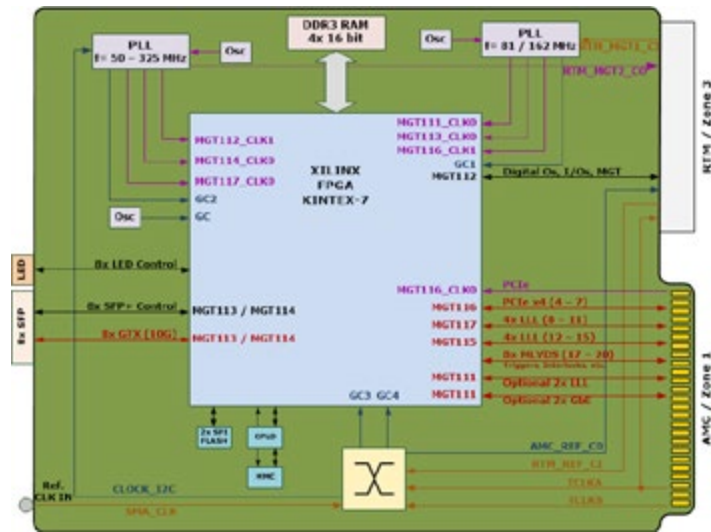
DDR3 RAM
4x 16 bit

PLL
f= 50 – 325 MHz

Osc

Osc

PLL
f= 81 / 162 MHz

RTM_MGT1_C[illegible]

RTM_MGT2_C0

RTM / Zone 3

MGT112_CLK1

MGT114_CLK0

MGT117_CLK0

GC2

Osc

GC

XILINX
FPGA
KINTEX-7

MGT111_CLK0

MGT113_CLK0

MGT116_CLK1

GC1

MGT112

Digital Os, I/Os, MGT

LED

8x LED Control

8x SFP

8x SFP+ Control

8x GTX (10G)

MGT113 / MGT114

MGT113 / MGT114

MGT116_CLK0

PCIe

MGT116

PCIe x4 (4 – 7)

MGT117

4x LLL (8 – 11)

MGT115

4x LLL (12 – 15)

8x MLVDS (17 – 20)
Triggers, Interlocks etc.

MGT111

Optional 2x LLL

MGT111

Optional 2x GbE

GC3

GC4

2x SPI FLASH

CPLD

MMC

AMC / Zone 1

AMC_REF_C0

RTM_REF_C1

TCLKA

TCLKB

Ref.
CLK IN

CLOCK_I2C

SMA_CLK